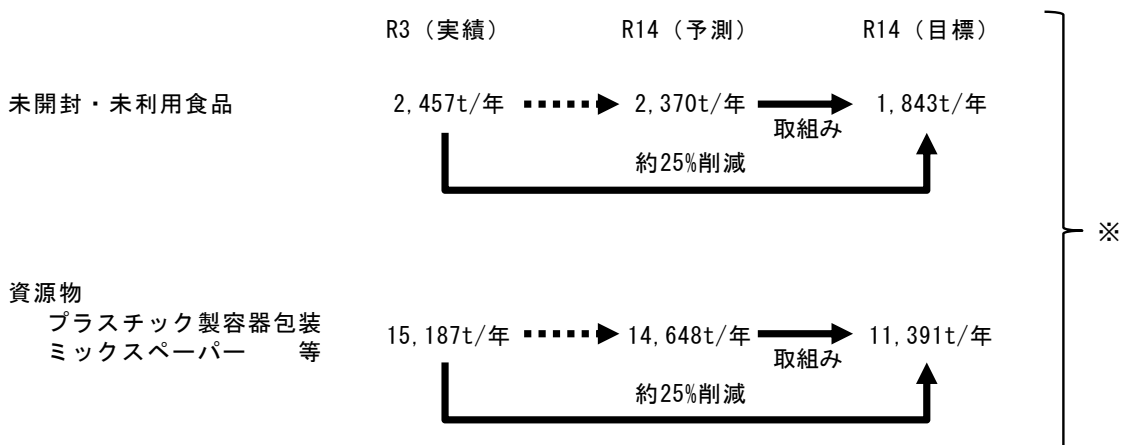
R3（実績）　R14（予測）　R14（目標）

未開封・未利用食品

2,457t/年　2,370t/年　1,843t/年

取組み

約25%削減

資源物
プラスチック製容器包装
ミックスペーパー　等

15,187t/年　14,648t/年　11,391t/年

取組み

約25%削減

※